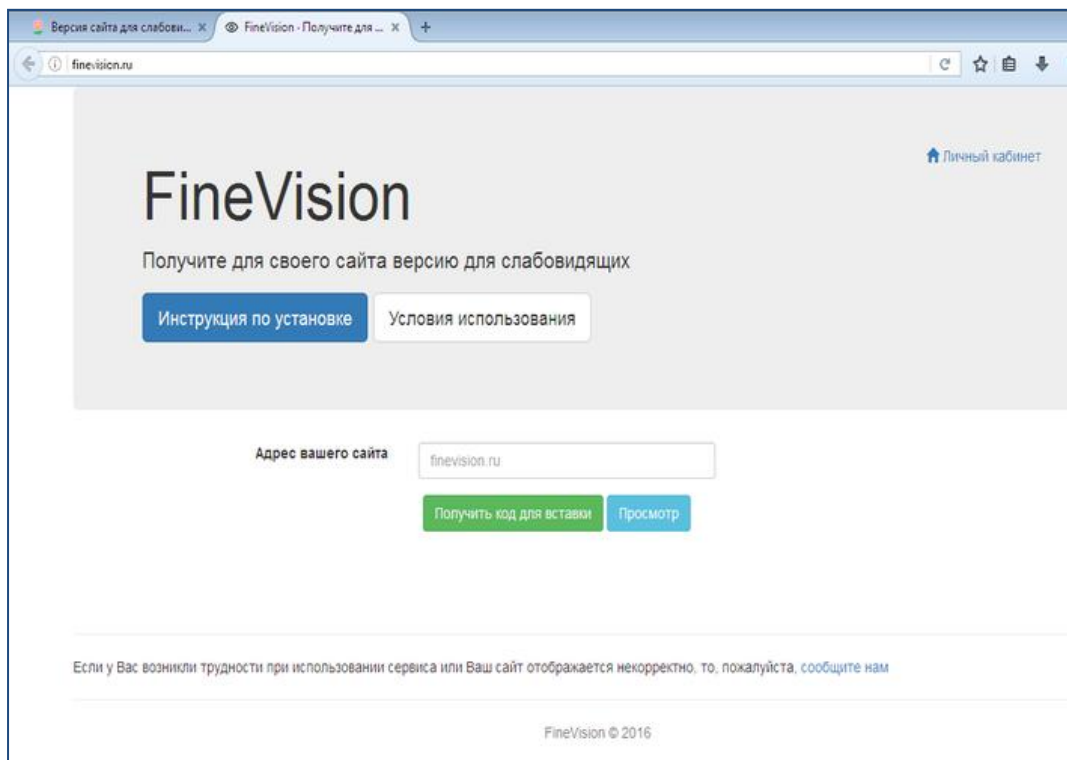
Версия сайта для слабови... ×
FineVision - Получите для ... ×
+

finevision.ru

Личный кабинет

FineVision

Получите для своего сайта версию для слабовидящих

Инструкция по установке
Условия использования

Адрес вашего сайта
finevision.ru

Получить код для вставки
Просмотр

Если у Вас возникли трудности при использовании сервиса или Ваш сайт отображается некорректно, то, пожалуйста, сообщите нам

FineVision © 2016